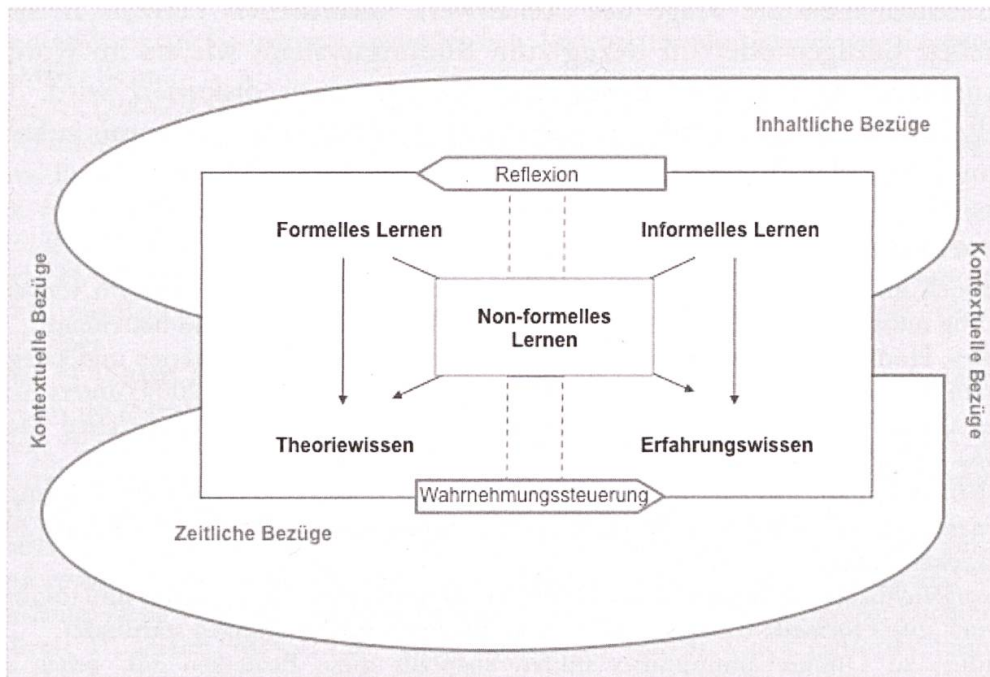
Inhaltliche Bezüge

Reflexion

Formelles Lernen

Informelles Lernen

Kontextuelle Bezüge

Non-formelles Lernen

Kontextuelle Bezüge

Theoriewissen

Erfahrungswissen

Wahrnehmungssteuerung

Zeitliche Bezüge